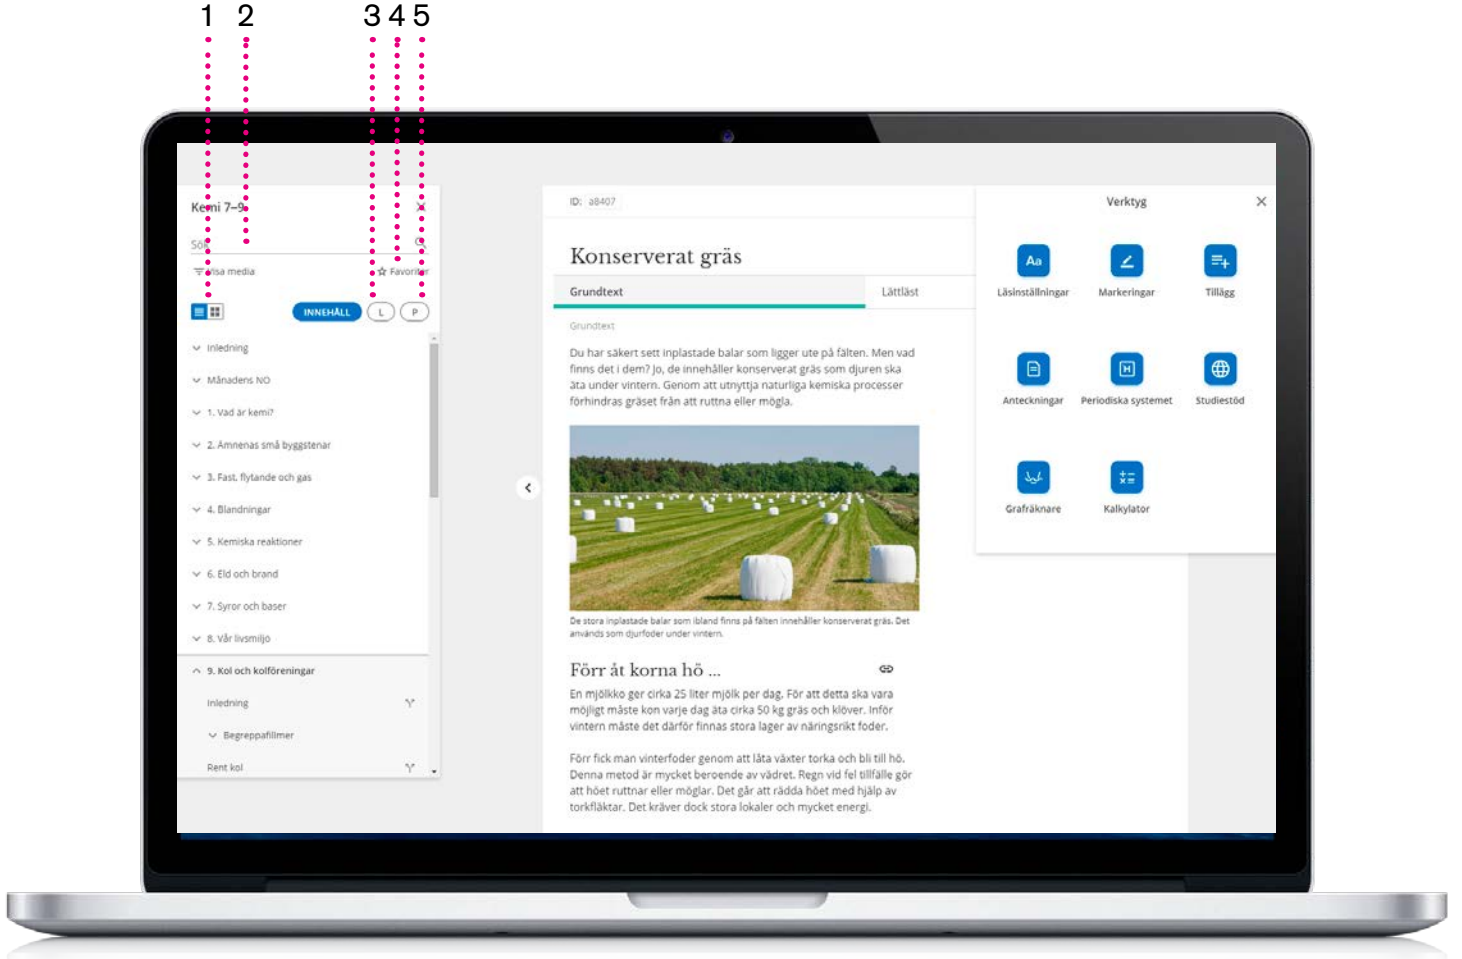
1 2 3 4 5

Kemi 7–9

Sök

Visa media

Favoriter

INNEHÅLL

L

P

Inledning

Månadens NO

1. Vad är kemi?

2. Ämnenas små byggstenar

3. Fast, flytande och gas

4. Blandningar

5. Kemiska reaktioner

6. Eld och brand

7. Syror och baser

8. Vår livsmiljö

9. Kol och kolföreningar

Inledning

Begreppsfilmer

Rent kol

ID: a8407

Konserverat gräs

Grundtext

Lättläst

Grundtext

Du har säkert sett inplastade balar som ligger ute på fälten. Men vad finns det i dem? Jo, de innehåller konserverat gräs som djuren ska äta under vintern. Genom att utnyttja naturliga kemiska processer förhindras gräset från att ruttna eller mögla.

De stora inplastade balar som ibland finns på fälten innehåller konserverat gräs. Det används som djurfoder under vintern.

Förr åt korna hö ...

En mjölkko ger cirka 25 liter mjölk per dag. För att detta ska vara möjligt måste kon varje dag äta cirka 50 kg gräs och klöver. Inför vintern måste det därför finnas stora lager av näringsrikt foder.

Förr fick man vinterfoder genom att låta växter torka och bli till hö. Denna metod är mycket beroende av vädret. Regn vid fel tillfälle gör att höet ruttnar eller möglar. Det går att rädda höet med hjälp av torkfläktar. Det kräver dock stora lokaler och mycket energi.

Verktyg

Aa

Läsinställningar

Markeringar

Tillägg

Anteckningar

H

Periodiska systemet

Studiestöd

Grafräknare

Kalkylator